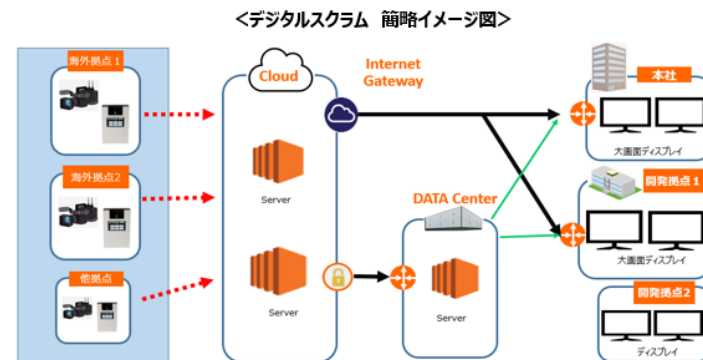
<デジタルスクラム　簡略イメージ図>

海外拠点１

海外拠点2

他拠点

Cloud

Internet Gateway

Server

Server

DATA Center

Server

本社

大画面ディスプレイ

開発拠点１

大画面ディスプレイ

開発拠点2

ディスプレイ